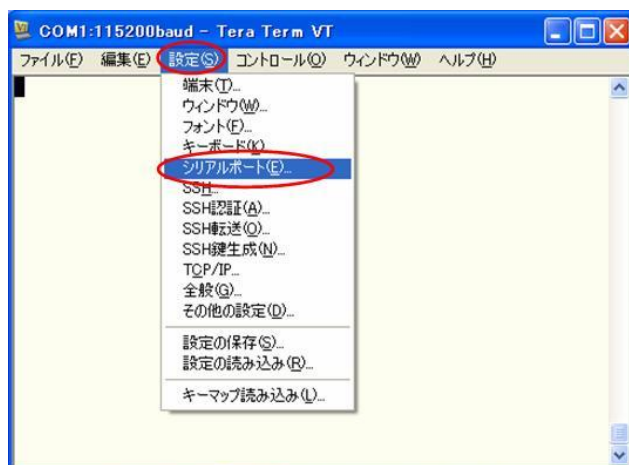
COM1:115200baud - Tera Term VT

ファイル(F) 編集(E) 設定(S) コントロール(O) ウィンドウ(W) ヘルプ(H)

端末(T)...
ウィンドウ(W)...
フォント(F)...
キーボード(K)...
シリアルポート(E)...
SSH...
SSH認証(A)...
SSH転送(O)...
SSH鍵生成(N)...
TCP/IP...
全般(G)...
その他の設定(D)...
設定の保存(S)...
設定の読み込み(R)...
キーマップ読み込み(L)...